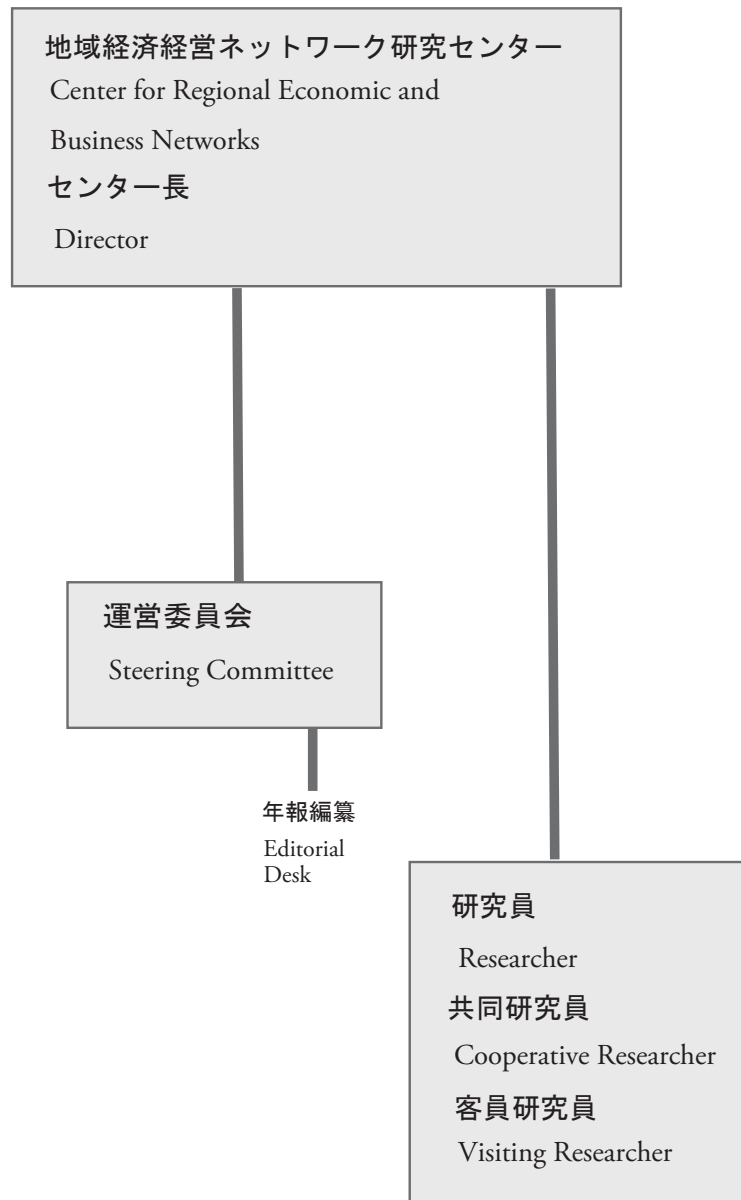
地域経済経営ネットワーク研究センター
Center for Regional Economic and Business Networks
センター長
Director

運営委員会
Steering Committee

年報編纂
Editorial Desk

研究員
Researcher
共同研究員
Cooperative Researcher
客員研究員
Visiting Researcher